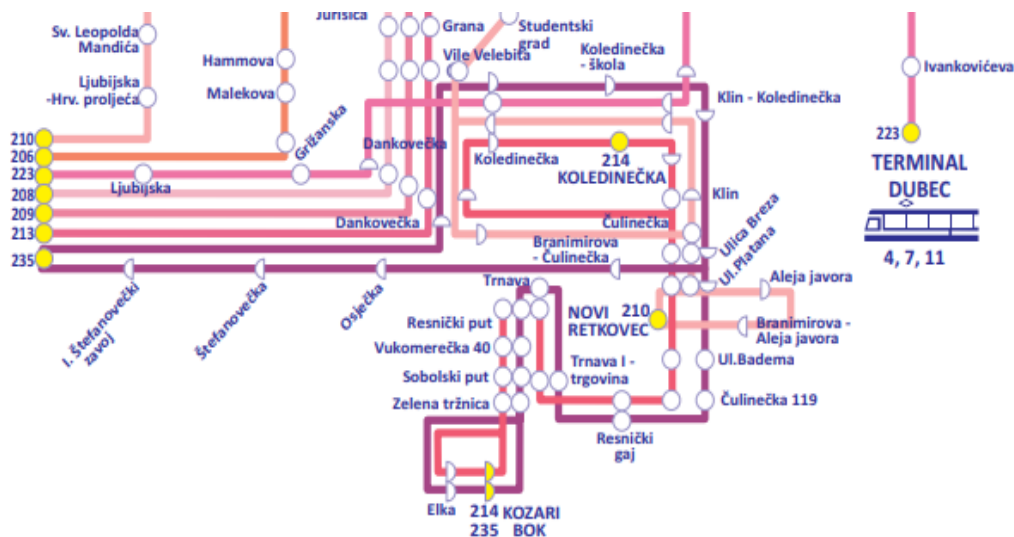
Sv. Leopolda Mandića
Ljubijska -Hrv. proljeća
Hammova
Malekova
Jurišića
Grana
Studentski grad
Vile Velebita
Koledinečka - škola
Ivankovićeva
Klin - Koledinečka
223
TERMINAL DUBEC
4, 7, 11
210
206
223
208
209
213
235
Ljubijska
Grižanska
Dankovečka
Dankovečka
Koledinečka
214 KOLEDINEČKA
Klin
Čulinečka
Branimirova - Čulinečka
Ulica Breza
Ul. Platana
Aleja javora
Branimirova - Aleja javora
I. Štefanovečki zavoj
Štefanovečka
Osječka
Trnava
Resnički put
Vukomerečka 40
Sobolski put
Zelena tržnica
NOVI RETKOVEC
210
Trnava I - trgovina
Ul.Badema
Čulinečka 119
Resnički gaj
Elka
214 235
KOZARI BOK